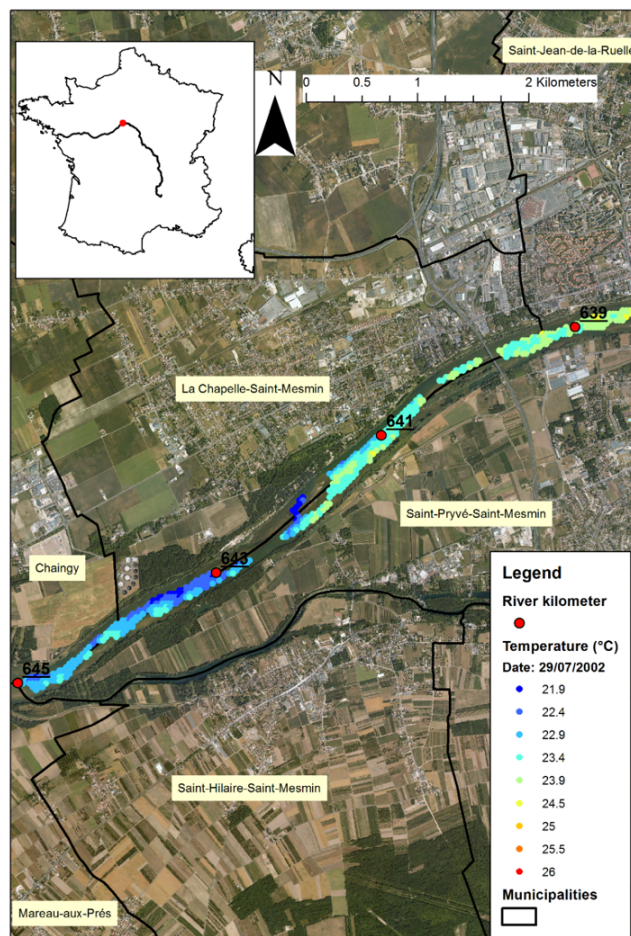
Saint-Jean-de-la-Ruelle

N

0 0.5 1 2 Kilometers

639

La Chapelle-Saint-Mesmin

641

Saint-Pryvé-Saint-Mesmin

Chaingy

643

645

Saint-Hilaire-Saint-Mesmin

Mareau-aux-Prés

Legend

River kilometer

Temperature (°C)

Date: 29/07/2002

21.9

22.4

22.9

23.4

23.9

24.5

25

25.5

26

Municipalities